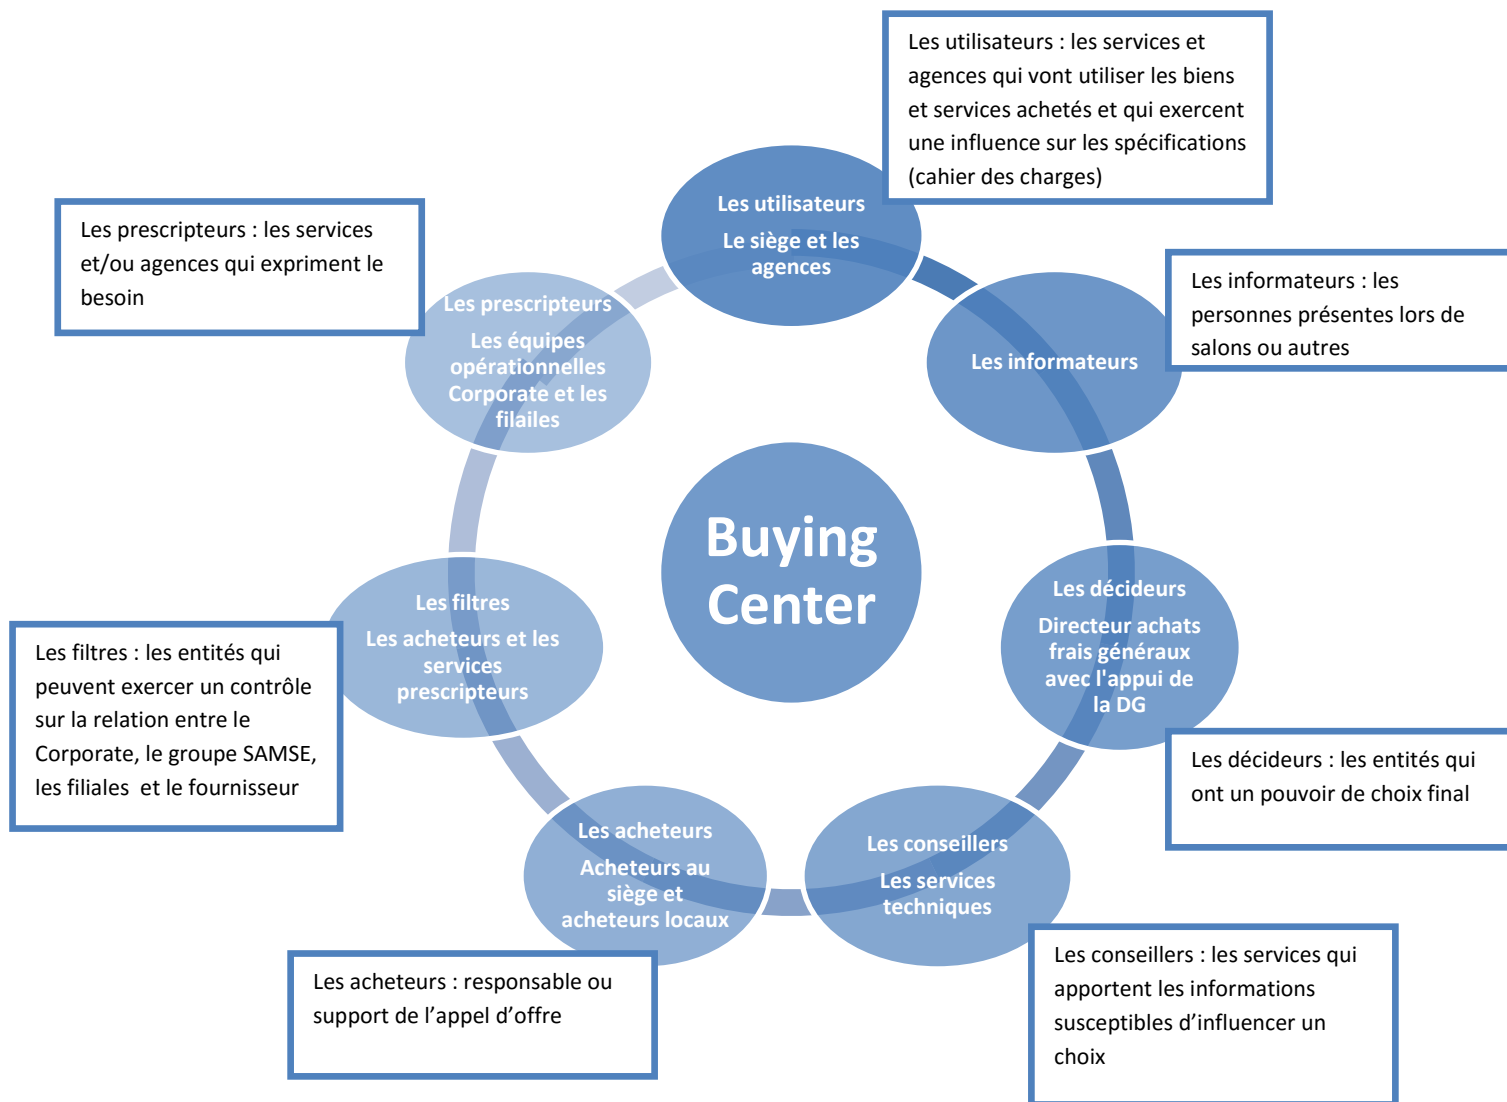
Les utilisateurs : les services et agences qui vont utiliser les biens et services achetés et qui exercent une influence sur les spécifications (cahier des charges)

Les prescripteurs : les services et/ou agences qui expriment le besoin

Les utilisateurs

Le siège et les agences

Les informateurs : les personnes présentes lors de salons ou autres

Les prescripteurs

Les équipes opérationnelles Corporate et les filailes

Les informateurs

Buying Center

Les filtres

Les acheteurs et les services prescripteurs

Les décideurs

Directeur achats frais généraux avec l'appui de la DG

Les filtres : les entités qui peuvent exercer un contrôle sur la relation entre le Corporate, le groupe SAMSE, les filiales et le fournisseur

Les décideurs : les entités qui ont un pouvoir de choix final

Les acheteurs

Acheteurs au siège et acheteurs locaux

Les conseillers

Les services techniques

Les acheteurs : responsable ou support de l'appel d'offre

Les conseillers : les services qui apportent les informations susceptibles d'influencer un choix